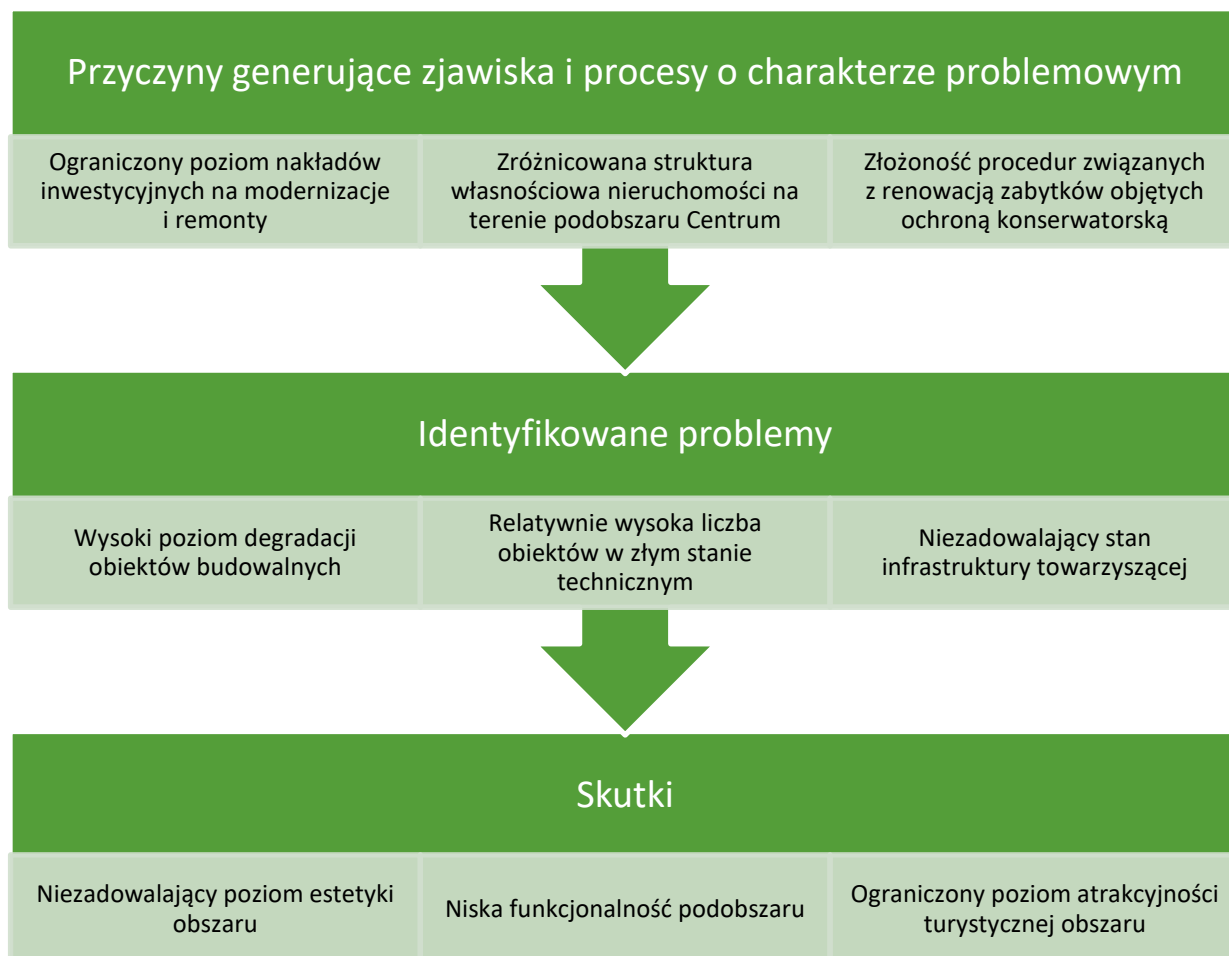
Przyczyny generujące zjawiska i procesy o charakterze problemowym

Ograniczony poziom nakładów inwestycyjnych na modernizacje i remonty

Zróżnicowana struktura własnościowa nieruchomości na terenie podobszaru Centrum

Złożoność procedur związanych z renowacją zabytków objętych ochroną konserwatorską

Identyfikowane problemy

Wysoki poziom degradacji obiektów budowalnych

Relatywnie wysoka liczba obiektów w złym stanie technicznym

Niezadowalający stan infrastruktury towarzyszącej

Skutki

Niezadowalający poziom estetyki obszaru

Niska funkcjonalność podobszaru

Ograniczony poziom atrakcyjności turystycznej obszaru